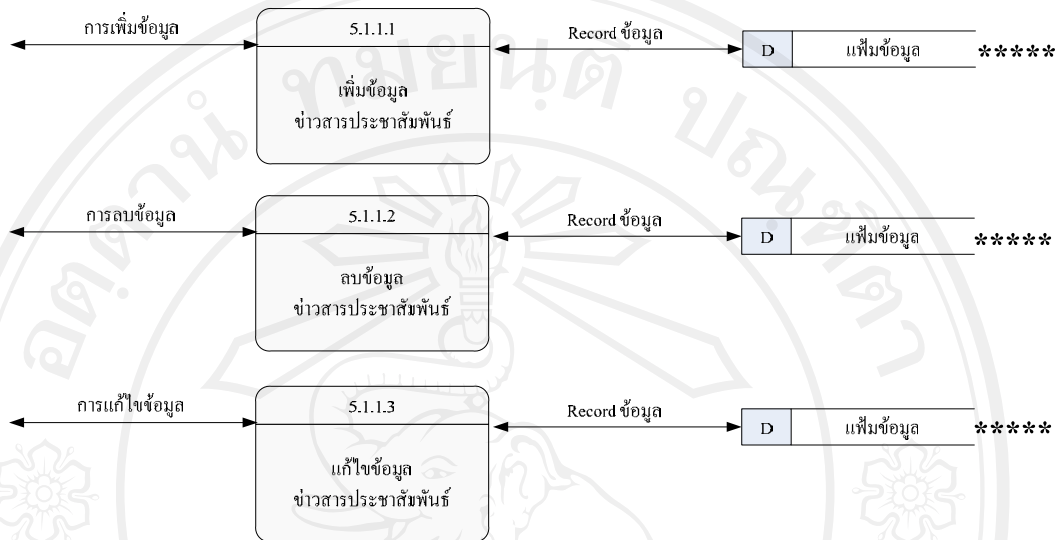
การเพิ่มข้อมูล

5.1.1.1

เพิ่มข้อมูล
ข่าวสารประชาสัมพันธ์

Record ข้อมูล

D

แฟ้มข้อมูล

*****

การลบข้อมูล

5.1.1.2

ลบข้อมูล
ข่าวสารประชาสัมพันธ์

Record ข้อมูล

D

แฟ้มข้อมูล

*****

การแก้ไขข้อมูล

5.1.1.3

แก้ไขข้อมูล
ข่าวสารประชาสัมพันธ์

Record ข้อมูล

D

แฟ้มข้อมูล

*****